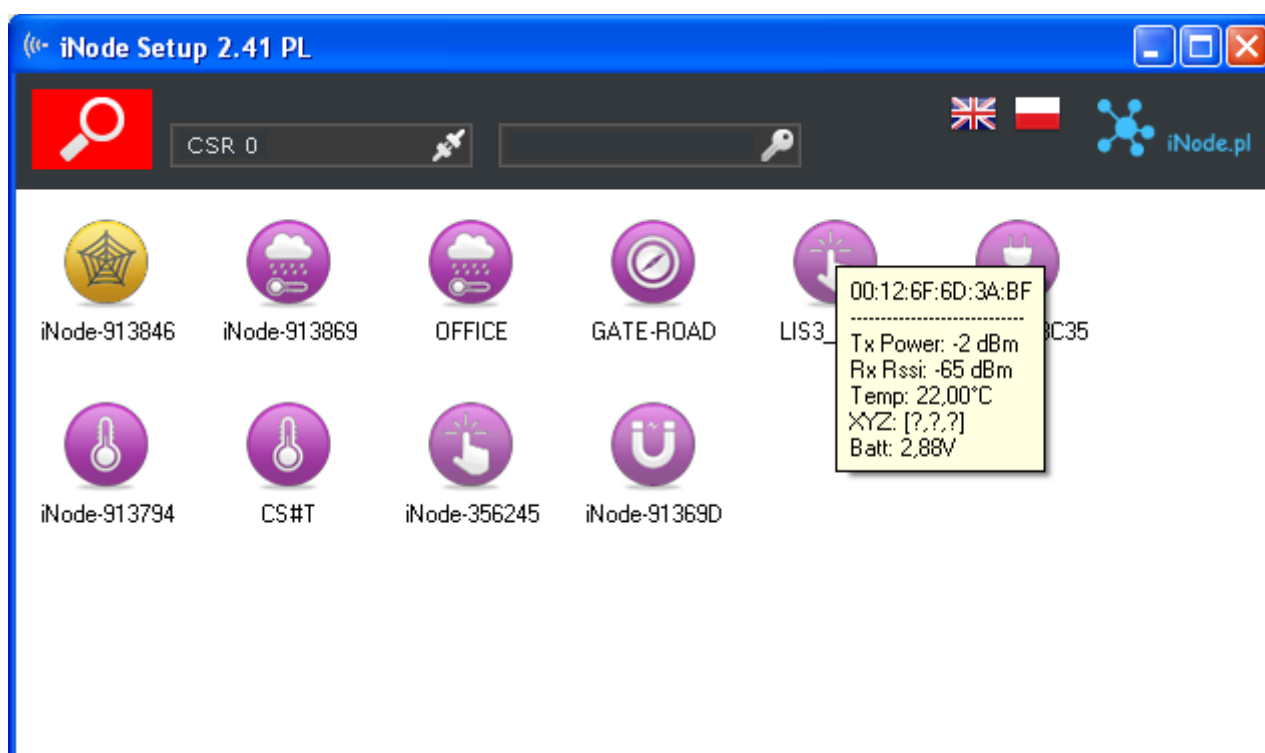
iNode Setup 2.41 PL

CSR 0

iNode.pl

iNode-913846
iNode-913869
OFFICE
GATE-ROAD
LIS3_
C35

00:12:6F:6D:3A:BF
------------------------------
Tx Power: -2 dBm
Rx Rssi: -65 dBm
Temp: 22,00°C
XYZ: [?,?,?]
Batt: 2,88V

iNode-913794
CS#T
iNode-356245
iNode-91369D